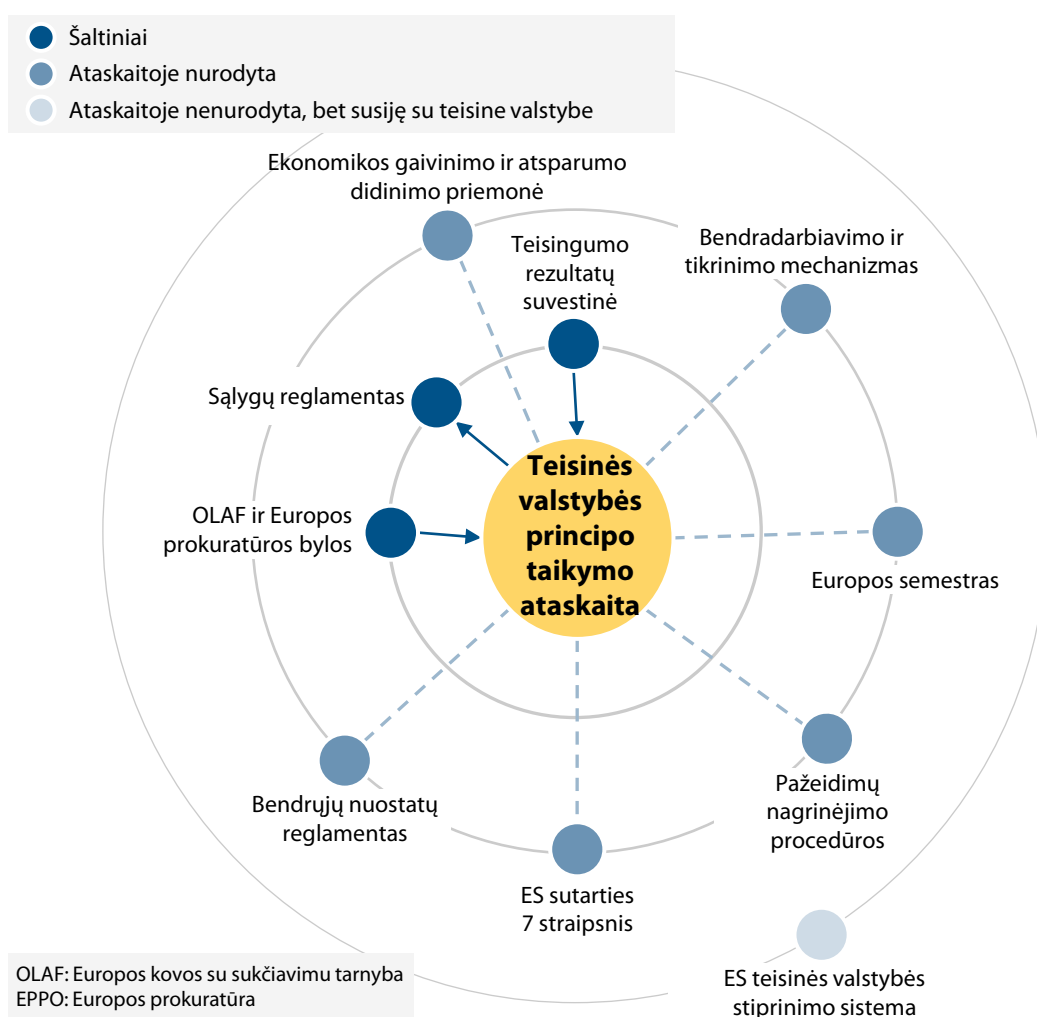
Šaltiniai
Ataskaitoje nurodyta
Ataskaitoje nenurodyta, bet susiję su teisine valstybe

Ekonomikos gaivinimo ir atsparumo didinimo priemonė

Teisingumo rezultatų suvestinė

Bendradarbiavimo ir tikrinimo mechanizmas

Sąlygų reglamentas

OLAF ir Europos prokuratūros bylos

Teisinės valstybės principo taikymo ataskaita

Europos semestras

Bendrųjų nuostatų reglamentas

Pažeidimų nagrinėjimo procedūros

ES sutarties 7 straipsnis

ES teisinės valstybės stiprinimo sistema

OLAF: Europos kovos su sukčiavimu tarnyba
EPPO: Europos prokuratūra